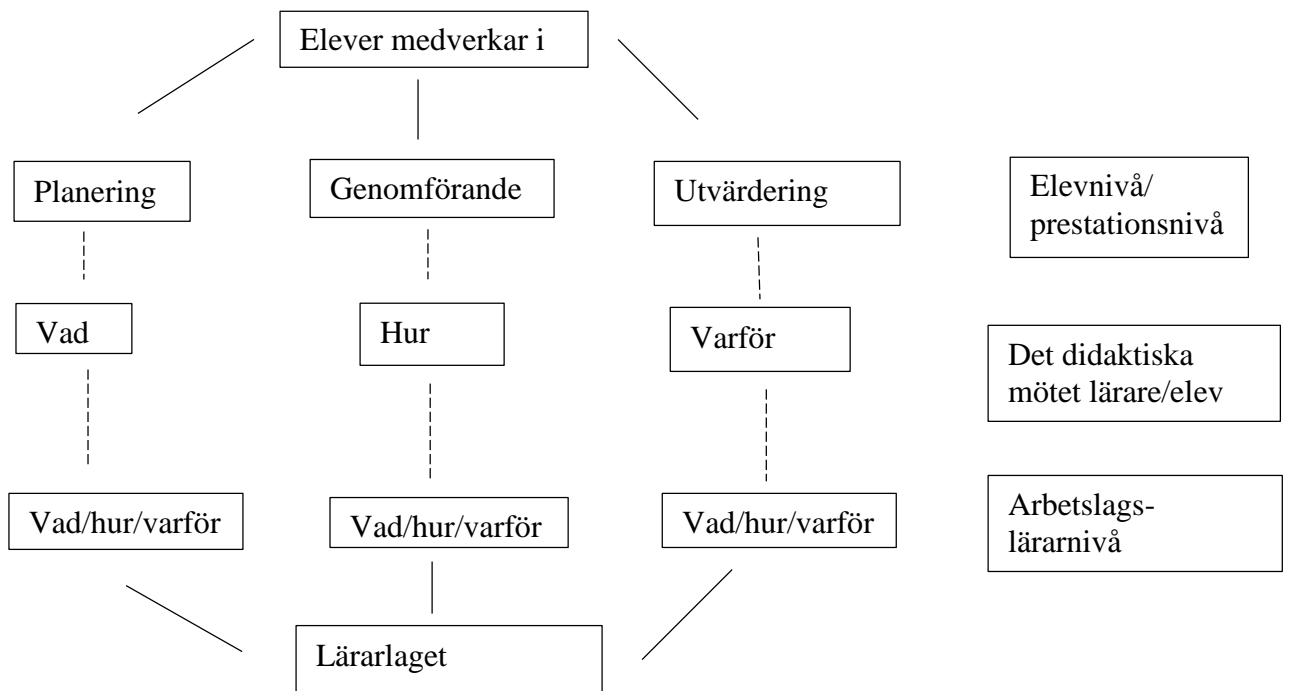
Elever medverkar i

Planering

Genomförande

Utvärdering

Elevnivå/ prestationsnivå

Vad

Hur

Varför

Det didaktiska mötet lärare/elev

Vad/hur/varför

Vad/hur/varför

Vad/hur/varför

Arbetslags- lärarnivå

Lärarlaget